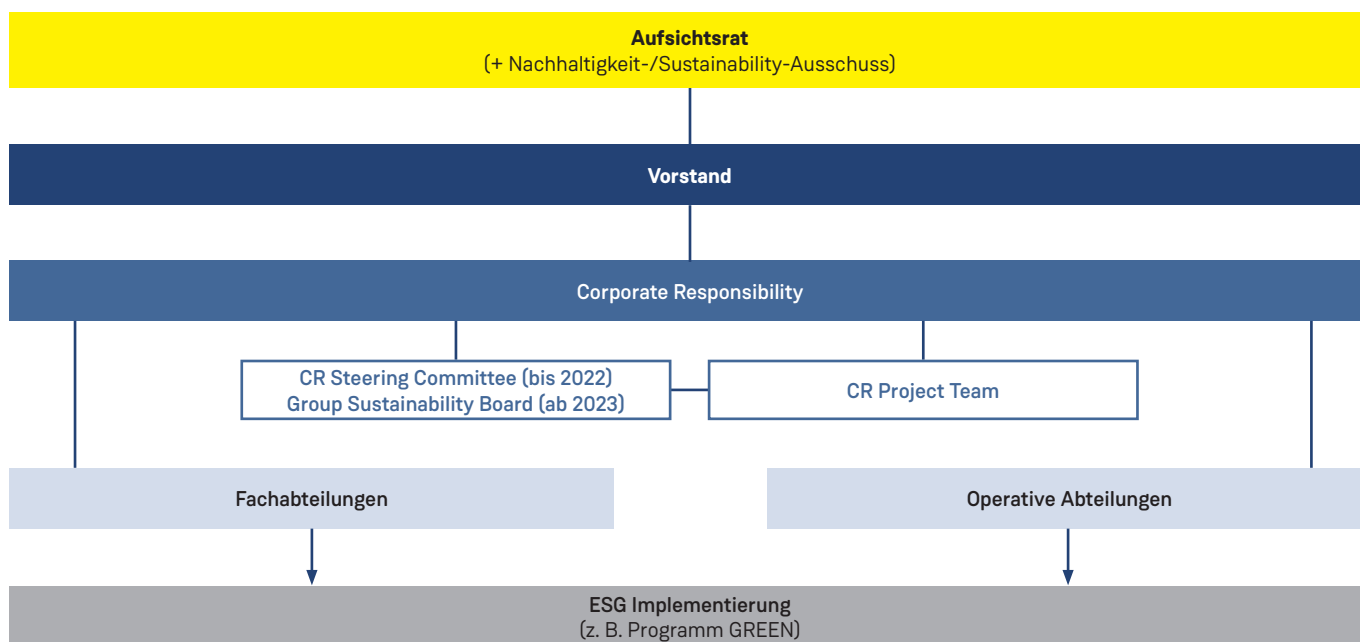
Aufsichtsrat
(+ Nachhaltigkeit-/Sustainability-Ausschuss)

Vorstand

Corporate Responsibility

CR Steering Committee (bis 2022)
Group Sustainability Board (ab 2023)

CR Project Team

Fachabteilungen

Operative Abteilungen

ESG Implementierung
(z. B. Programm GREEN)